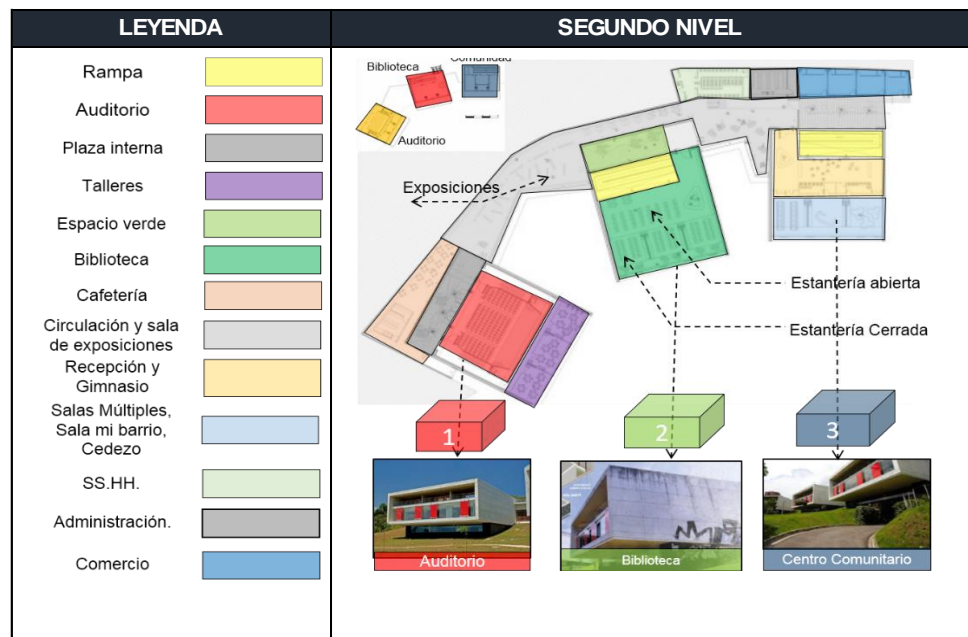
| LEYENDA | SEGUNDO NIVEL |
|---|---|
| Rampa | |
| Auditorio | |
| Plaza interna | |
| Talleres | |
| Espacio verde | |
| Biblioteca | |
| Cafetería | |
| Circulación y sala de exposiciones | |
| Recepción y Gimnasio | |
| Salas Múltiples, Sala mi barrio, Cedezo | |
| SS.HH. | |
| Administración. | |
| Comercio | |

Biblioteca
Comunidad
Auditorio

Exposiciones

Estantería abierta

Estantería Cerrada

1
2
3

Auditorio
Biblioteca
Centro Comunitario